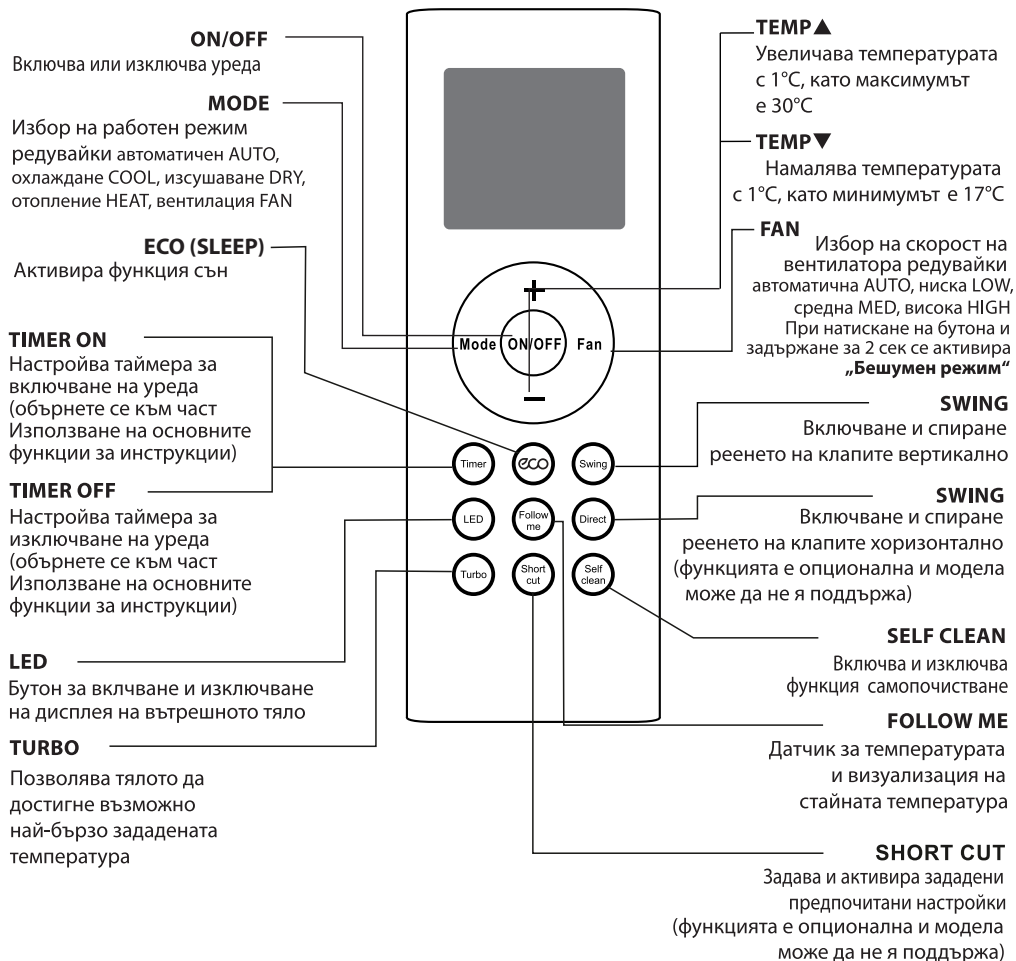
ON/OFF
Включва или изключва уреда

MODE
Избор на работен режим редувайки автоматичен AUTO, охлаждане COOL, изсушаване DRY, отопление HEAT, вентилация FAN

ECO (SLEEP)
Активира функция сън

TIMER ON
Настройва таймера за включване на уреда (обърнете се към част Използване на основните функции за инструкции)

TIMER OFF
Настройва таймера за изключване на уреда (обърнете се към част Използване на основните функции за инструкции)

LED
Бутон за вклчване и изключване на дисплея на вътрешното тяло

TURBO
Позволява тялото да достигне възможно най-бързо зададената температура

TEMP▲
Увеличава температурата с 1°C, като максимумът е 30°C

TEMP▼
Намалява температурата с 1°C, като минимумът е 17°C

FAN
Избор на скорост на вентилатора редувайки автоматична AUTO, ниска LOW, средна MED, висока HIGH При натискане на бутона и задържане за 2 сек се активира „Бешумен режим"

+
Mode
ON/OFF
Fan
−
Timer
eco
Swing
LED
Follow me
Direct
Turbo
Short cut
Self clean

SWING
Включване и спиране реенето на клапите вертикално

SWING
Включване и спиране реенето на клапите хоризонтално (функцията е опционална и модела може да не я поддържа)

SELF CLEAN
Включва и изключва функция самопочистване

FOLLOW ME
Датчик за температурата и визуализация на стайната температура

SHORT CUT
Задава и активира зададени предпочитани настройки (функцията е опционална и модела може да не я поддържа)